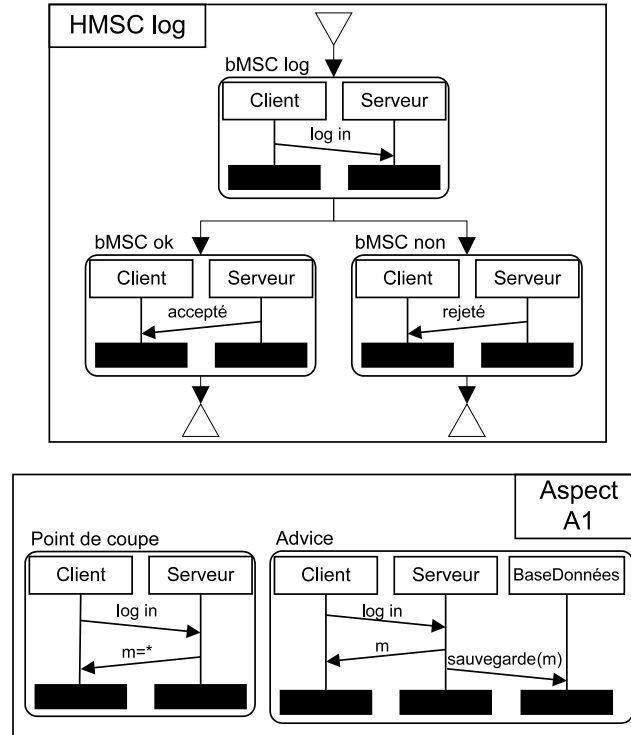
HMSC log

bMSC log

Client

Serveur

log in

bMSC ok

Client

Serveur

accepté

bMSC non

Client

Serveur

rejeté

Aspect A1

Point de coupe

Client

Serveur

log in

m=*

Advice

Client

Serveur

BaseDonnées

log in

m

sauvegarde(m)